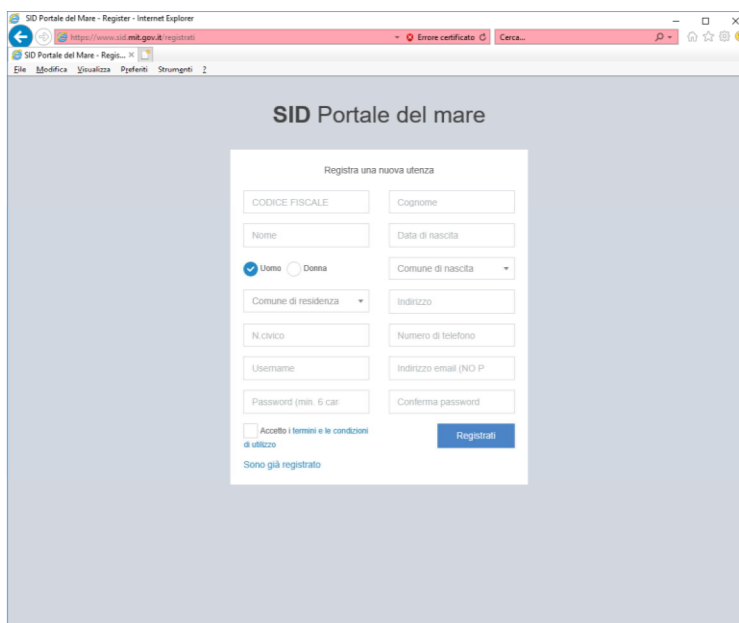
SID Portale del Mare - Register - Internet Explorer

https://www.sid.mit.gov.it/registrati

Errore certificato

Cerca...

SID Portale del Mare - Regis... ×

File Modifica Visualizza Preferiti Strumenti ?

SID Portale del mare

Registra una nuova utenza

CODICE FISCALE

Cognome

Nome

Data di nascita

Uomo Donna

Comune di nascita

Comune di residenza

Indirizzo

N.civico

Numero di telefono

Username

Indirizzo email (NO P

Password (min. 6 car.

Conferma password

Accetto i termini e le condizioni di utilizzo

Registrati

Sono già registrato